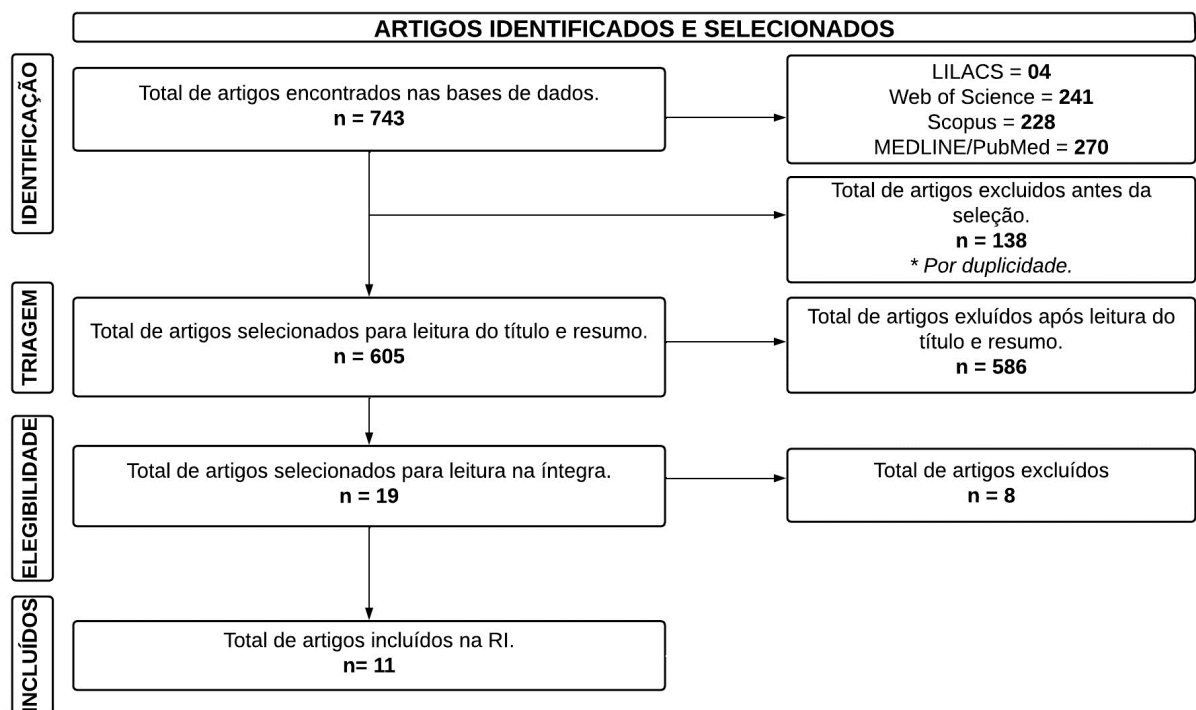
ARTIGOS IDENTIFICADOS E SELECIONADOS

IDENTIFICAÇÃO

Total de artigos encontrados nas bases de dados.
n = 743

LILACS = 04
Web of Science = 241
Scopus = 228
MEDLINE/PubMed = 270

Total de artigos excluidos antes da seleção.
n = 138
* Por duplicidade.

TRIAGEM

Total de artigos selecionados para leitura do título e resumo.
n = 605

Total de artigos exluídos após leitura do título e resumo.
n = 586

ELEGIBILIDADE

Total de artigos selecionados para leitura na íntegra.
n = 19

Total de artigos excluídos
n = 8

INCLUÍDOS

Total de artigos incluídos na RI.
n= 11